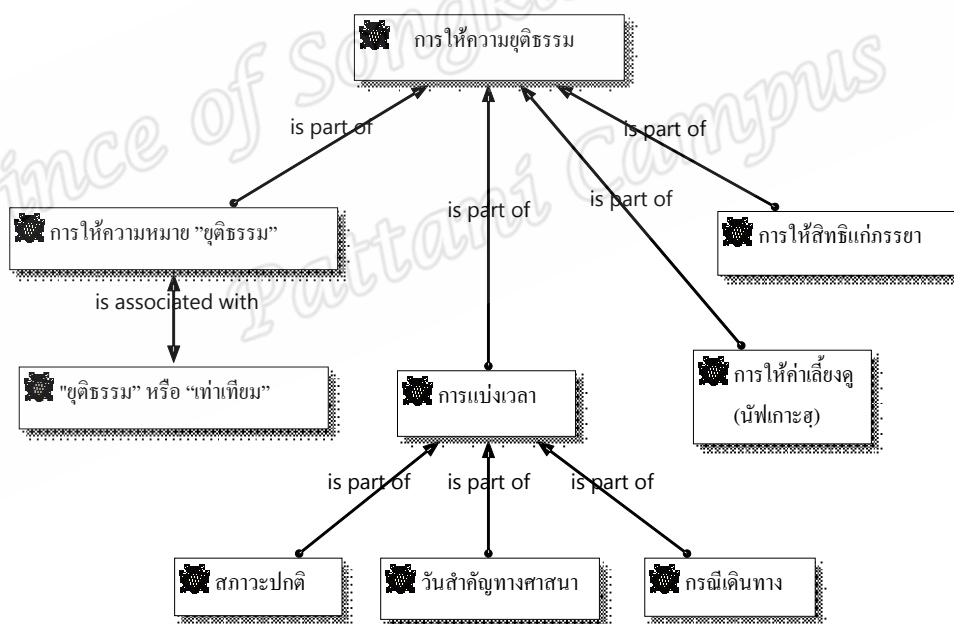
การให้ความยุติธรรม

is part of

is part of

is part of

is part of

การให้ความหมาย "ยุติธรรม"

การให้สิทธิแก่ภรรยา

is associated with

"ยุติธรรม" หรือ "เท่าเทียม"

การแบ่งเวลา

การให้ค่าเลี้ยงดู (นัฟเกาะฮฺ)

is part of

is part of

is part of

สภาวะปกติ

วันสำคัญทางศาสนา

กรณีเดินทาง

Prince of Songkla University Pattani Campus